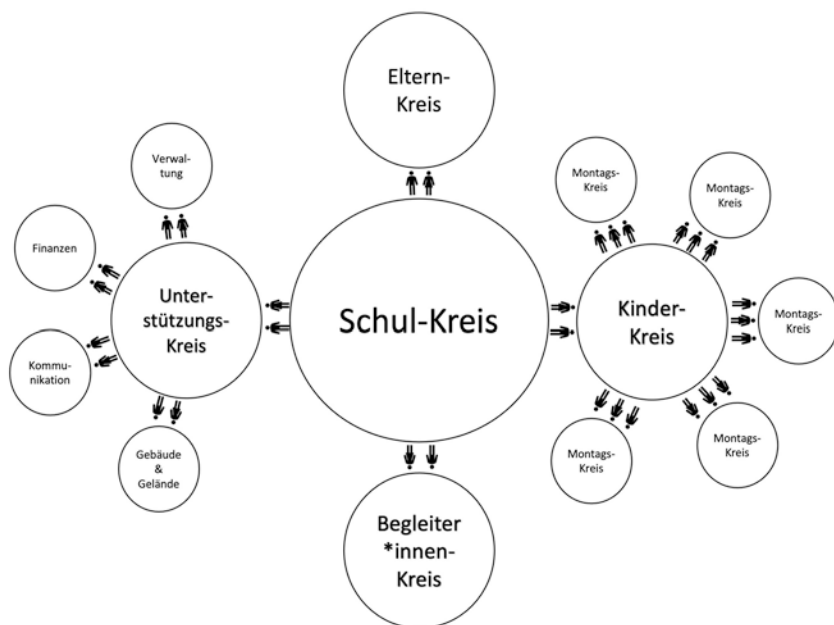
Eltern-Kreis

Verwaltung

Montags-Kreis

Montags-Kreis

Finanzen

Unterstützungs-Kreis

Schul-Kreis

Kinder-Kreis

Montags-Kreis

Kommunikation

Gebäude & Gelände

Montags-Kreis

Montags-Kreis

Begleiter *innen-Kreis